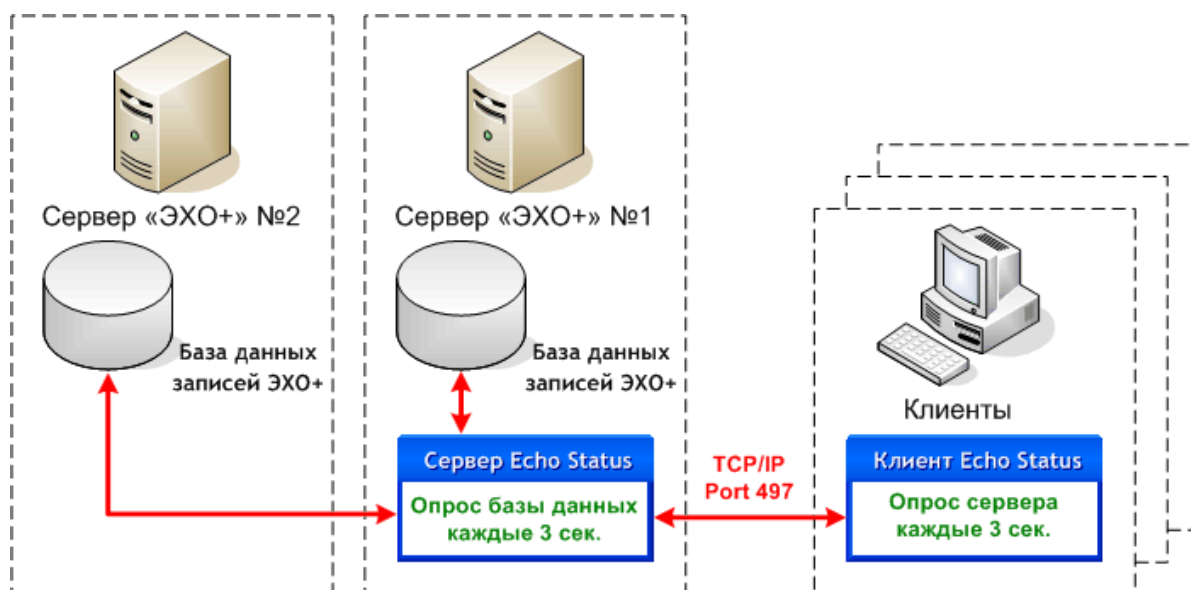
Сервер «ЭХО+» №2

База данных записей ЭХО+

Сервер «ЭХО+» №1

База данных записей ЭХО+

Сервер Echo Status

Опрос базы данных каждые 3 сек.

TCP/IP Port 497

Клиенты

Клиент Echo Status

Опрос сервера каждые 3 сек.